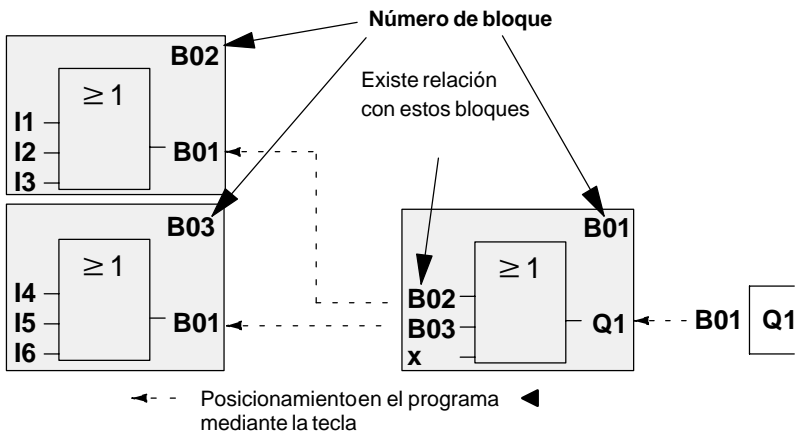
Número de bloque

B02

$\geq 1$

I1
I2
I3

B01

Existe relación con estos bloques

B03

$\geq 1$

I4
I5
I6

B01

B01

$\geq 1$

B02
B03
x

Q1

B01

Q1

Posicionamientoen el programa mediante la tecla ◀